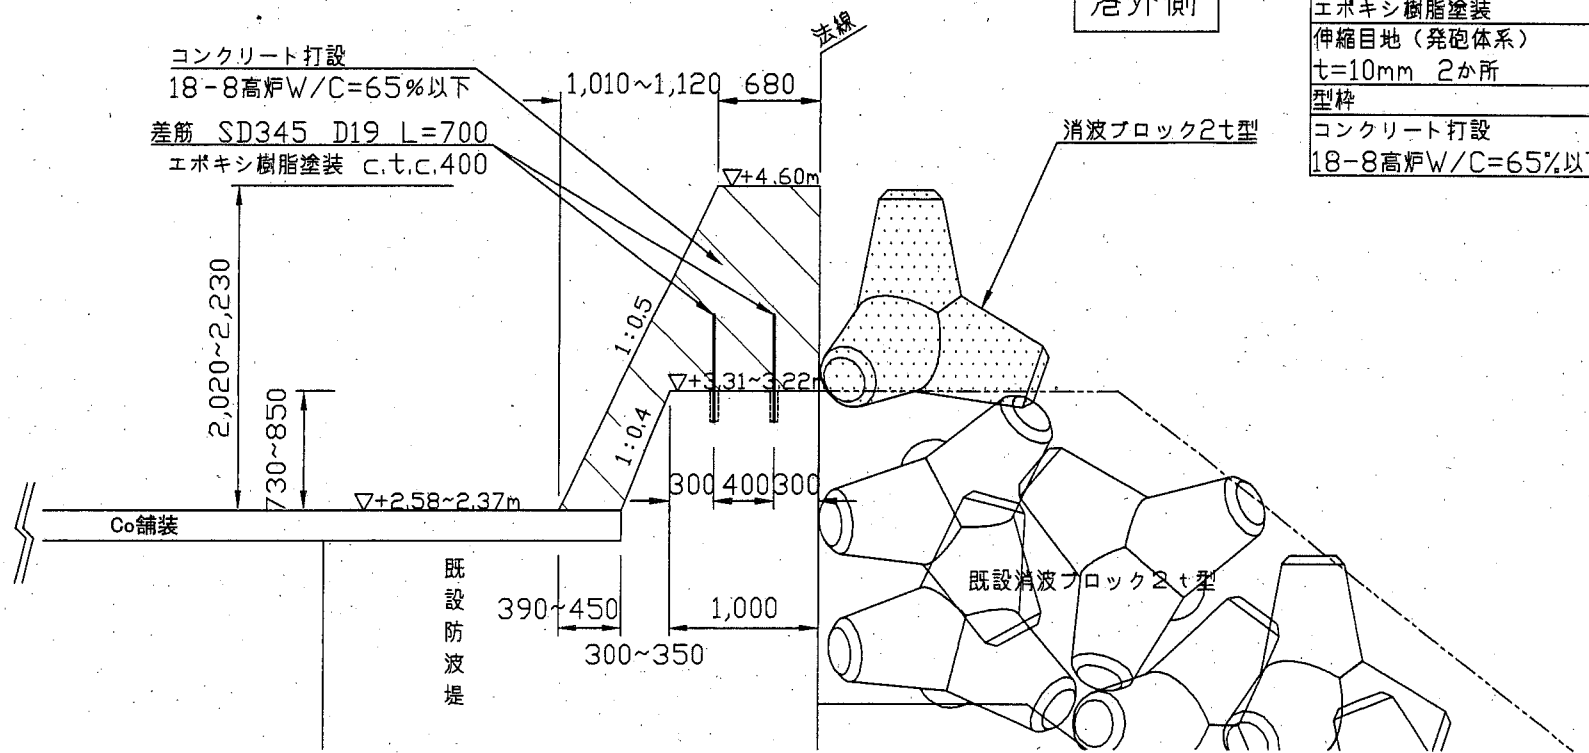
港外側

エポキシ樹脂塗装
伸縮目地（発砲体系）
t=10mm 2か所
型枠
コンクリート打設
18-8高炉W/C=65%以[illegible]

法線

コンクリート打設
18-8高炉W/C=65%以下

差筋 SD345 D19 L=700
エポキシ樹脂塗装 c.t.c.400

1,010~1,120 680

消波ブロック2t型

▽+4.60m

1:0.5

1:0.4

▽+3.31~3.22m

2,020~2,230

730~850

300 400 300

▽+2.58~2.37m

Co舗装

既設防波堤

390~450

1,000

300~350

既設消波ブロック2t型